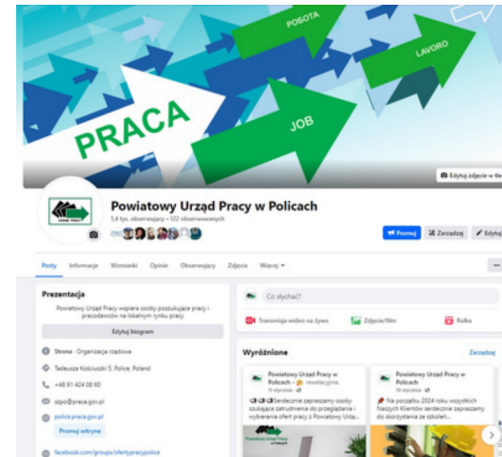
PRACA
JOB
ROBOTA
LAVORO

Edytuj zdjęcie w tle

Powiatowy Urząd Pracy w Policach
5,4 tys. obserwujący • 122 obserwowanych

Promuj
Zarządzaj
Edytuj

Posty
Informacje
Wzmianki
Opinie
Obserwujący
Zdjęcia
Więcej

Prezentacja
Powiatowy Urząd Pracy wspiera osoby poszukujące pracy i pracodawców na lokalnym rynku pracy
Edytuj biogram
Strona · Organizacja rządowa
Tadeusza Kościuszki 5, Police, Poland
+48 91 424 08 60
szpo@praca.gov.pl
police.praca.gov.pl
Promuj witrynę
facebook.com/groups/ofertypracypolice

Co słychać?
Transmisja wideo na żywo
Zdjęcie/film
Rolka

Wyróżnione
Zarządzaj

Powiatowy Urząd Pracy w Policach — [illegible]
11 stycznia
Serdecznie zapraszamy osoby szukające zatrudnienia do przeglądania i wybierania ofert pracy z Powiatowy Urzą...

Powiatowy Urząd Pracy w Policach
10 stycznia
Na początku 2024 roku wszystkich Naszych Klientów serdecznie zapraszamy do skorzystania ze szkoleń...